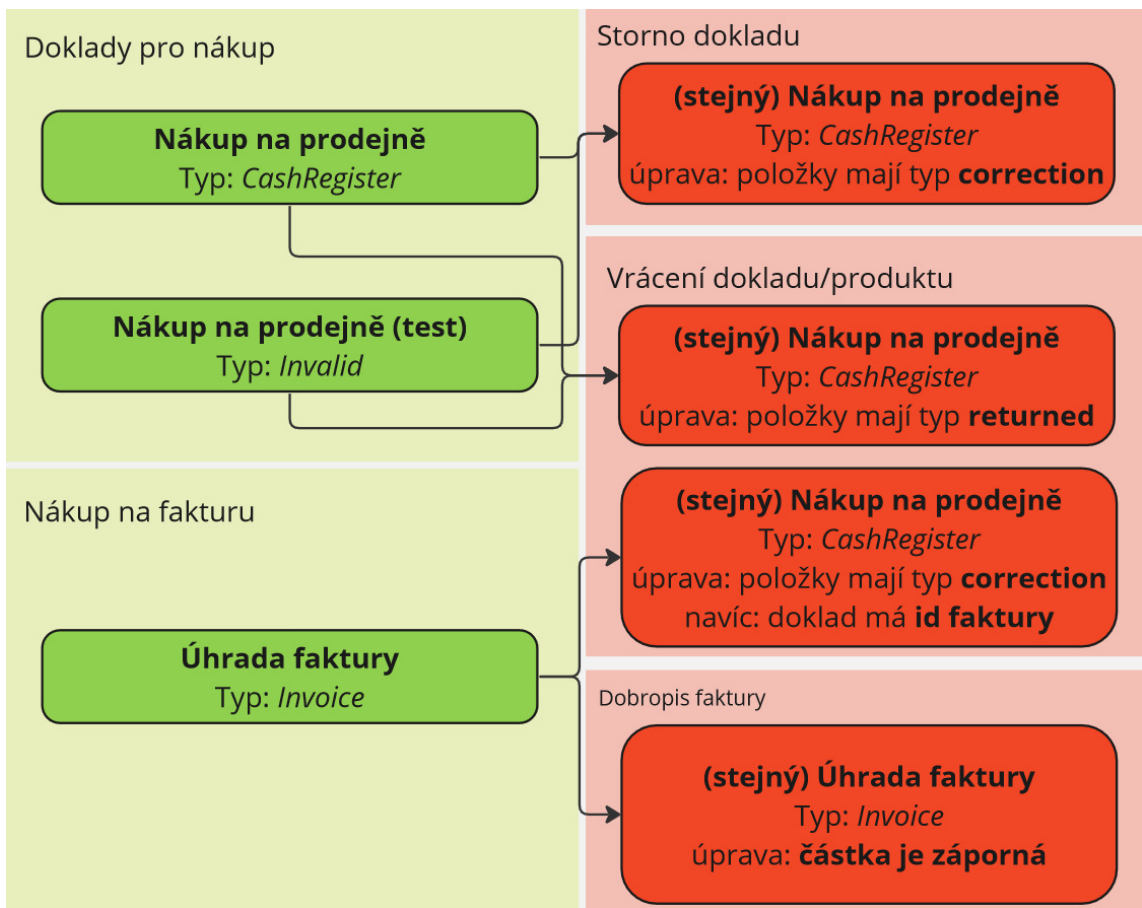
Doklady pro nákup

Nákup na prodejně
Typ: CashRegister

Nákup na prodejně (test)
Typ: Invalid

Storno dokladu

(stejný) Nákup na prodejně
Typ: CashRegister
úprava: položky mají typ correction

Vrácení dokladu/produktu

(stejný) Nákup na prodejně
Typ: CashRegister
úprava: položky mají typ returned

Nákup na fakturu

Úhrada faktury
Typ: Invoice

(stejný) Nákup na prodejně
Typ: CashRegister
úprava: položky mají typ correction
navíc: doklad má id faktury

Dobropis faktury

(stejný) Úhrada faktury
Typ: Invoice
úprava: částka je záporná